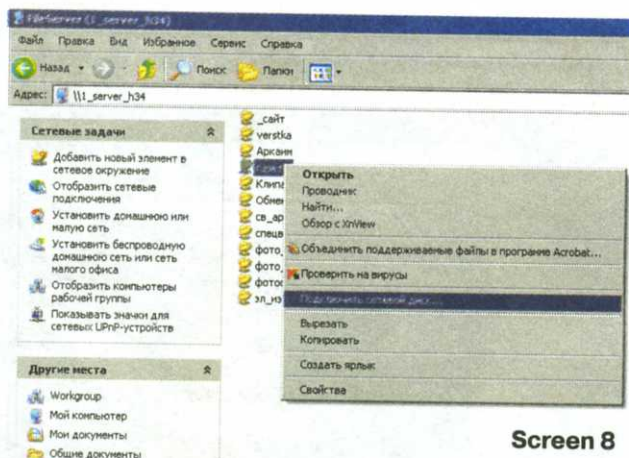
FileServer (\\1_server_h34)

Файл Правка Вид Избранное Сервис Справка

Назад Поиск Папки

Адрес: \\1_server_h34

Сетевые задачи

Добавить новый элемент в сетевое окружение

Отобразить сетевые подключения

Установить домашнюю или малую сеть

Установить беспроводную домашнюю сеть или сеть малого офиса

Отобразить компьютеры рабочей группы

Показывать значки для сетевых UPnP-устройств

Другие места

Workgroup

Мой компьютер

Мои документы

Общие документы

_сайт
verstka
Архив
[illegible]
Клип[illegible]
Обмен
св_ар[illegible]
спец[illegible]
фото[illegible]
фото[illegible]
фото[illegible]
эл_н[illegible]

Открыть
Проводник
Найти...
Обзор с XnView

Объединить поддерживаемые файлы в программе Acrobat...

Проверить на вирусы

Подключить сетевой диск...

Вырезать
Копировать

Создать ярлык

Свойства

Screen 8